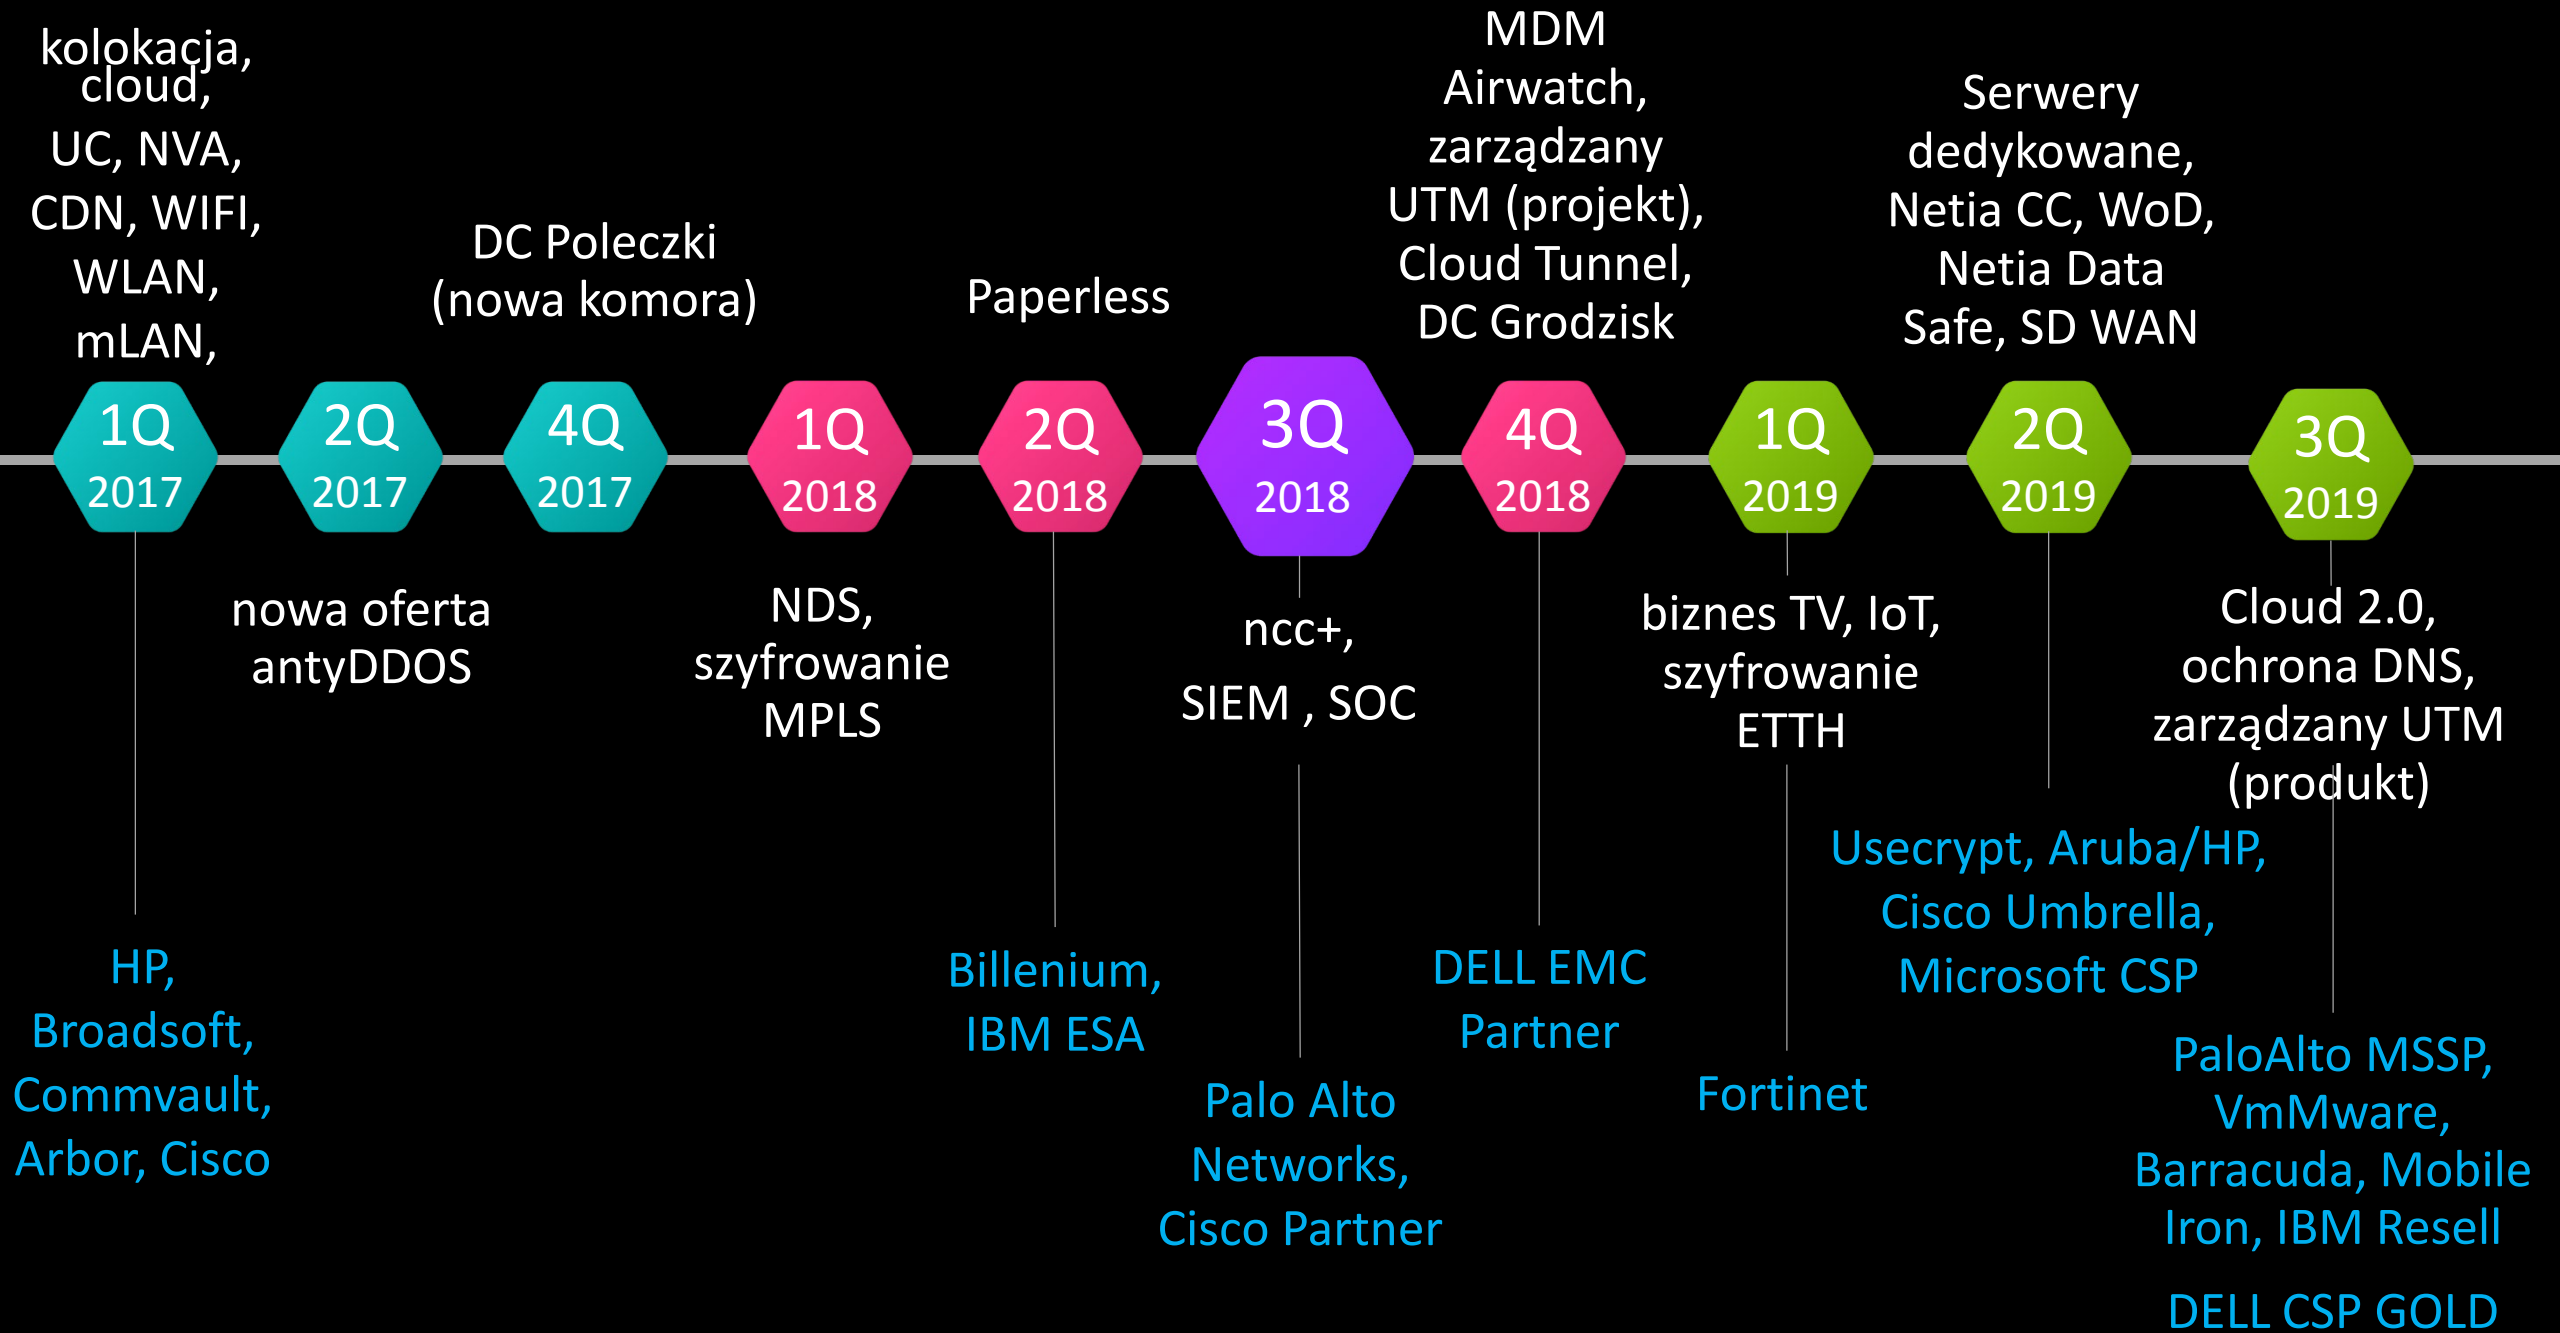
kolokacja, cloud, UC, NVA, CDN, WIFI, WLAN, mLAN,

DC Poleczki (nowa komora)

Paperless

MDM Airwatch, zarządzany UTM (projekt), Cloud Tunnel, DC Grodzisk

Serwery dedykowane, Netia CC, WoD, Netia Data Safe, SD WAN

1Q 2017

2Q 2017

4Q 2017

1Q 2018

2Q 2018

3Q 2018

4Q 2018

1Q 2019

2Q 2019

3Q 2019

nowa oferta antyDDOS

NDS, szyfrowanie MPLS

ncc+, SIEM , SOC

biznes TV, IoT, szyfrowanie ETTH

Cloud 2.0, ochrona DNS, zarządzany UTM (produkt)

HP, Broadsoft, Commvault, Arbor, Cisco

Billenium, IBM ESA

Palo Alto Networks, Cisco Partner

DELL EMC Partner

Fortinet

Usecrypt, Aruba/HP, Cisco Umbrella, Microsoft CSP

PaloAlto MSSP, VmMware, Barracuda, Mobile Iron, IBM Resell

DELL CSP GOLD